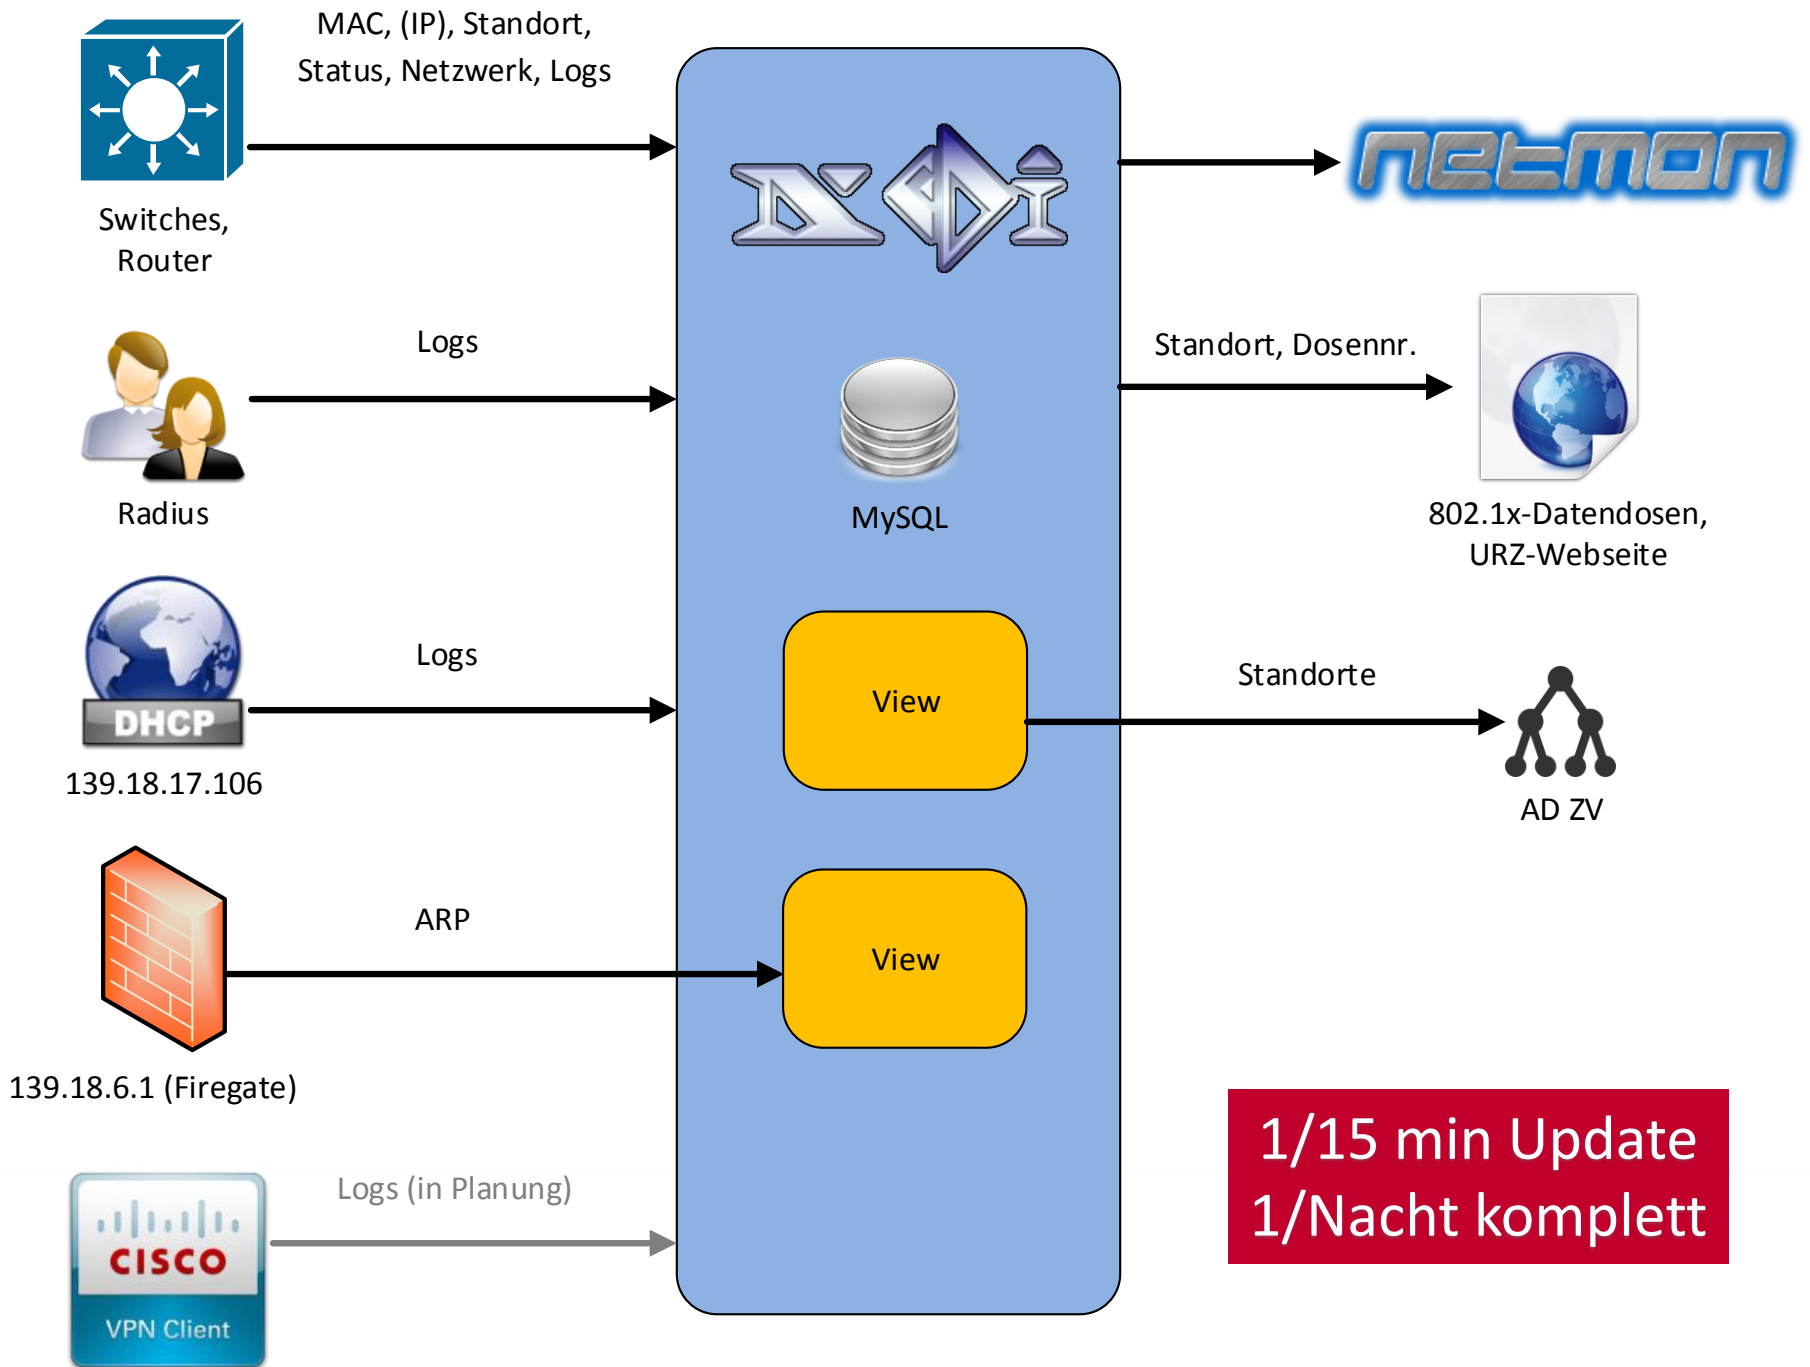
MAC, (IP), Standort, Status, Netzwerk, Logs

Switches, Router

netmon

Logs

Standort, Dosennr.

Radius

MySQL

802.1x-Datendosen, URZ-Webseite

Logs

View

Standorte

DHCP

139.18.17.106

AD ZV

ARP

View

139.18.6.1 (Firegate)

1/15 min Update
1/Nacht komplett

Logs (in Planung)

CISCO

VPN Client